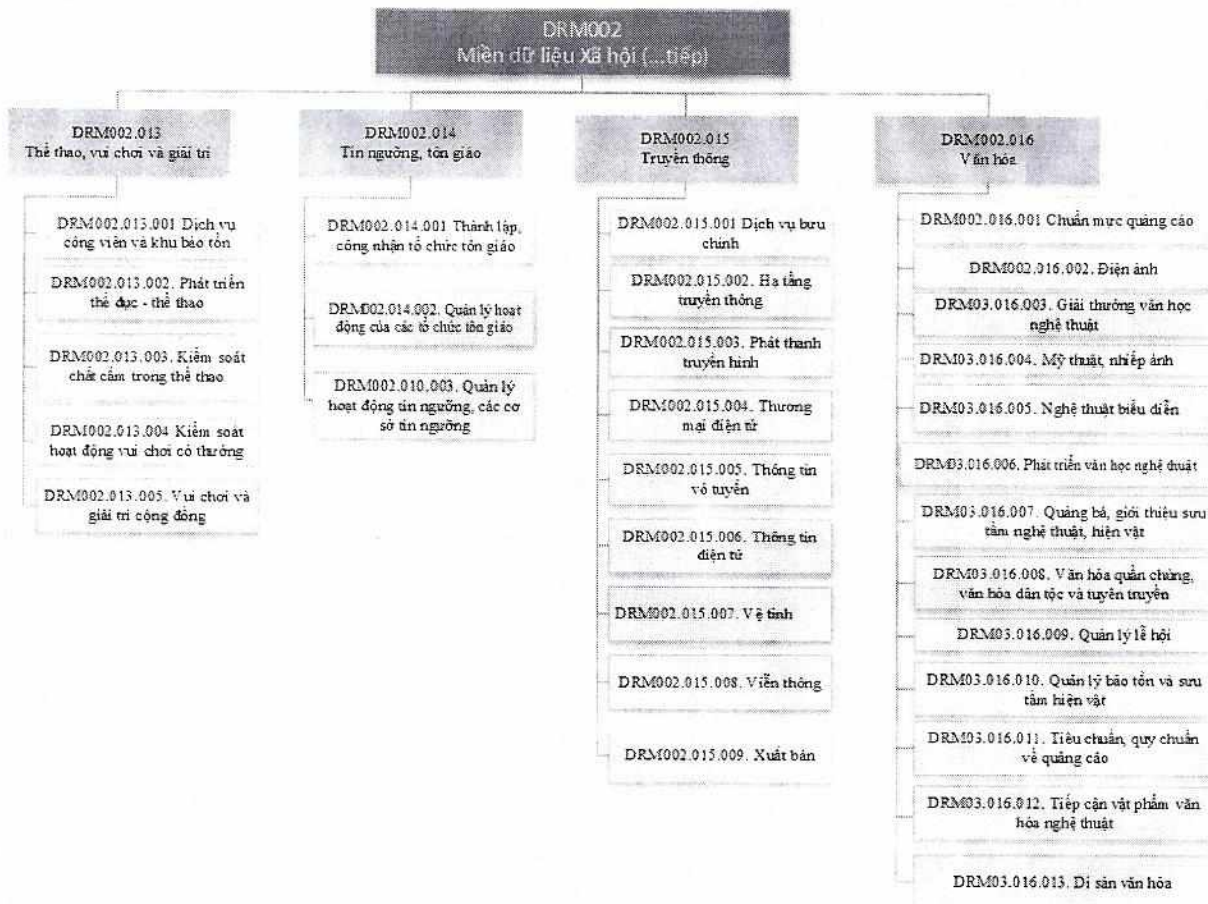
DRM002
Miền dữ liệu Xã hội (...tiếp)

DRM002.013
Thể thao, vui chơi và giải trí

DRM002.013.001 Dịch vụ công viên và khu bảo tồn

DRM002.013.002. Phát triển thể dục - thể thao

DRM002.013.003. Kiểm soát chất cấm trong thể thao

DRM002.013.004 Kiểm soát hoạt động vui chơi có thưởng

DRM002.013.005. Vui chơi và giải trí cộng đồng

DRM002.014
Tín ngưỡng, tôn giáo

DRM002.014.001 Thành lập, công nhận tổ chức tôn giáo

DRM002.014.002. Quản lý hoạt động của các tổ chức tôn giáo

DRM002.010.003. Quản lý hoạt động tín ngưỡng, các cơ sở tín ngưỡng

DRM002.015
Truyền thông

DRM002.015.001 Dịch vụ bưu chính

DRM002.015.002. Hạ tầng truyền thông

DRM002.015.003. Phát thanh truyền hình

DRM002.015.004. Thương mại điện tử

DRM002.015.005. Thông tin vô tuyến

DRM002.015.006. Thông tin điện tử

DRM002.015.007. Vệ tinh

DRM002.015.008. Viễn thông

DRM002.015.009. Xuất bản

DRM002.016
Văn hóa

DRM002.016.001 Chuẩn mực quảng cáo

DRM002.016.002. Điện ảnh

DRM03.016.003. Giải thưởng văn học nghệ thuật

DRM03.016.004. Mỹ thuật, nhiếp ảnh

DRM03.016.005. Nghệ thuật biểu diễn

DRM03.016.006. Phát triển văn học nghệ thuật

DRM03.016.007. Quảng bá, giới thiệu sưu tầm nghệ thuật, hiện vật

DRM03.016.008. Văn hóa quần chúng, văn hóa dân tộc và tuyên truyền

DRM03.016.009. Quản lý lễ hội

DRM03.016.010. Quản lý bảo tồn và sưu tầm hiện vật

DRM03.016.011. Tiêu chuẩn, quy chuẩn về quảng cáo

DRM03.016.012. Tiếp cận vật phẩm văn hóa nghệ thuật

DRM03.016.013. Di sản văn hóa